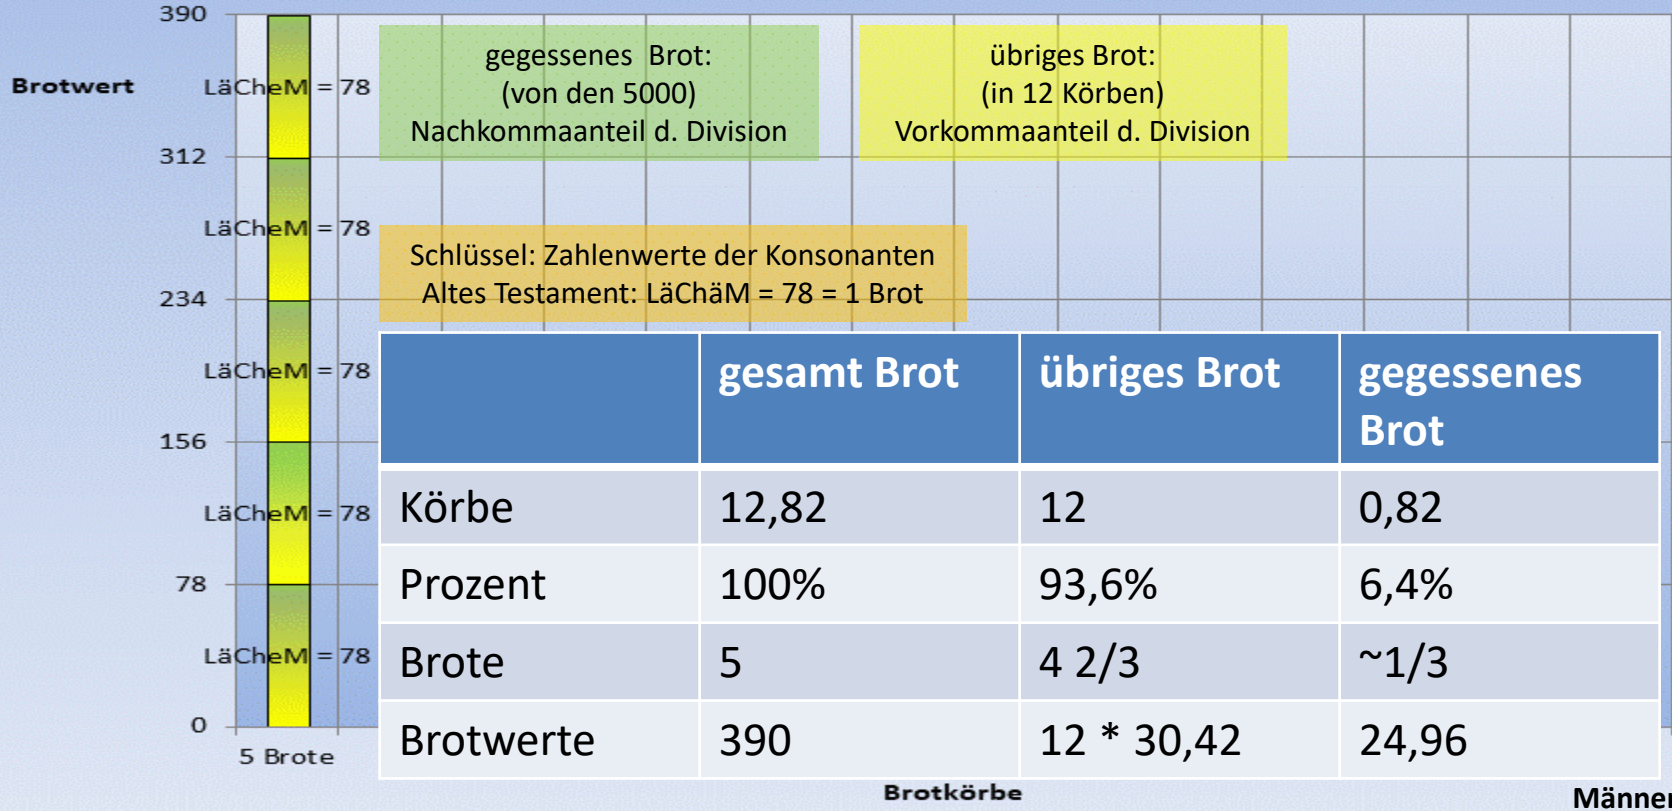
390

Brotwert

LäCheM = 78

312

LäCheM = 78

234

LäCheM = 78

156

LäCheM = 78

78

LäCheM = 78

0

5 Brote

gegessenes Brot:
(von den 5000)
Nachkommaanteil d. Division

übriges Brot:
(in 12 Körben)
Vorkommaanteil d. Division

Schlüssel: Zahlenwerte der Konsonanten
Altes Testament: LäChäM = 78 = 1 Brot

| | gesamt Brot | übriges Brot | gegessenes Brot |
|---|---|---|---|
| Körbe | 12,82 | 12 | 0,82 |
| Prozent | 100% | 93,6% | 6,4% |
| Brote | 5 | 4 2/3 | ~1/3 |
| Brotwerte | 390 | 12 * 30,42 | 24,96 |

Brotkörbe

Männe